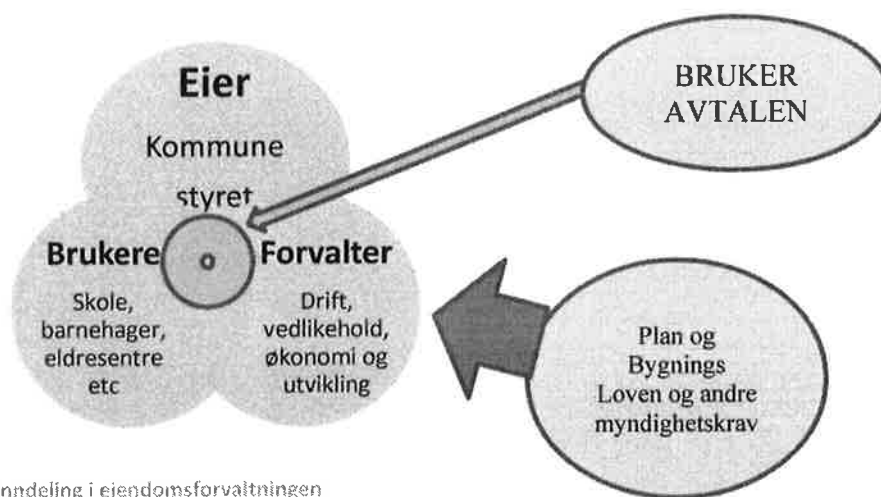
Eier

Kommune styret

Brukere

Skole, barnehager, eldresentre etc

Forvalter

Drift, vedlikehold, økonomi og utvikling

BRUKER AVTALEN

Plan og Bygnings Loven og andre myndighetskrav

nndeling i eiendomsforvaltningen